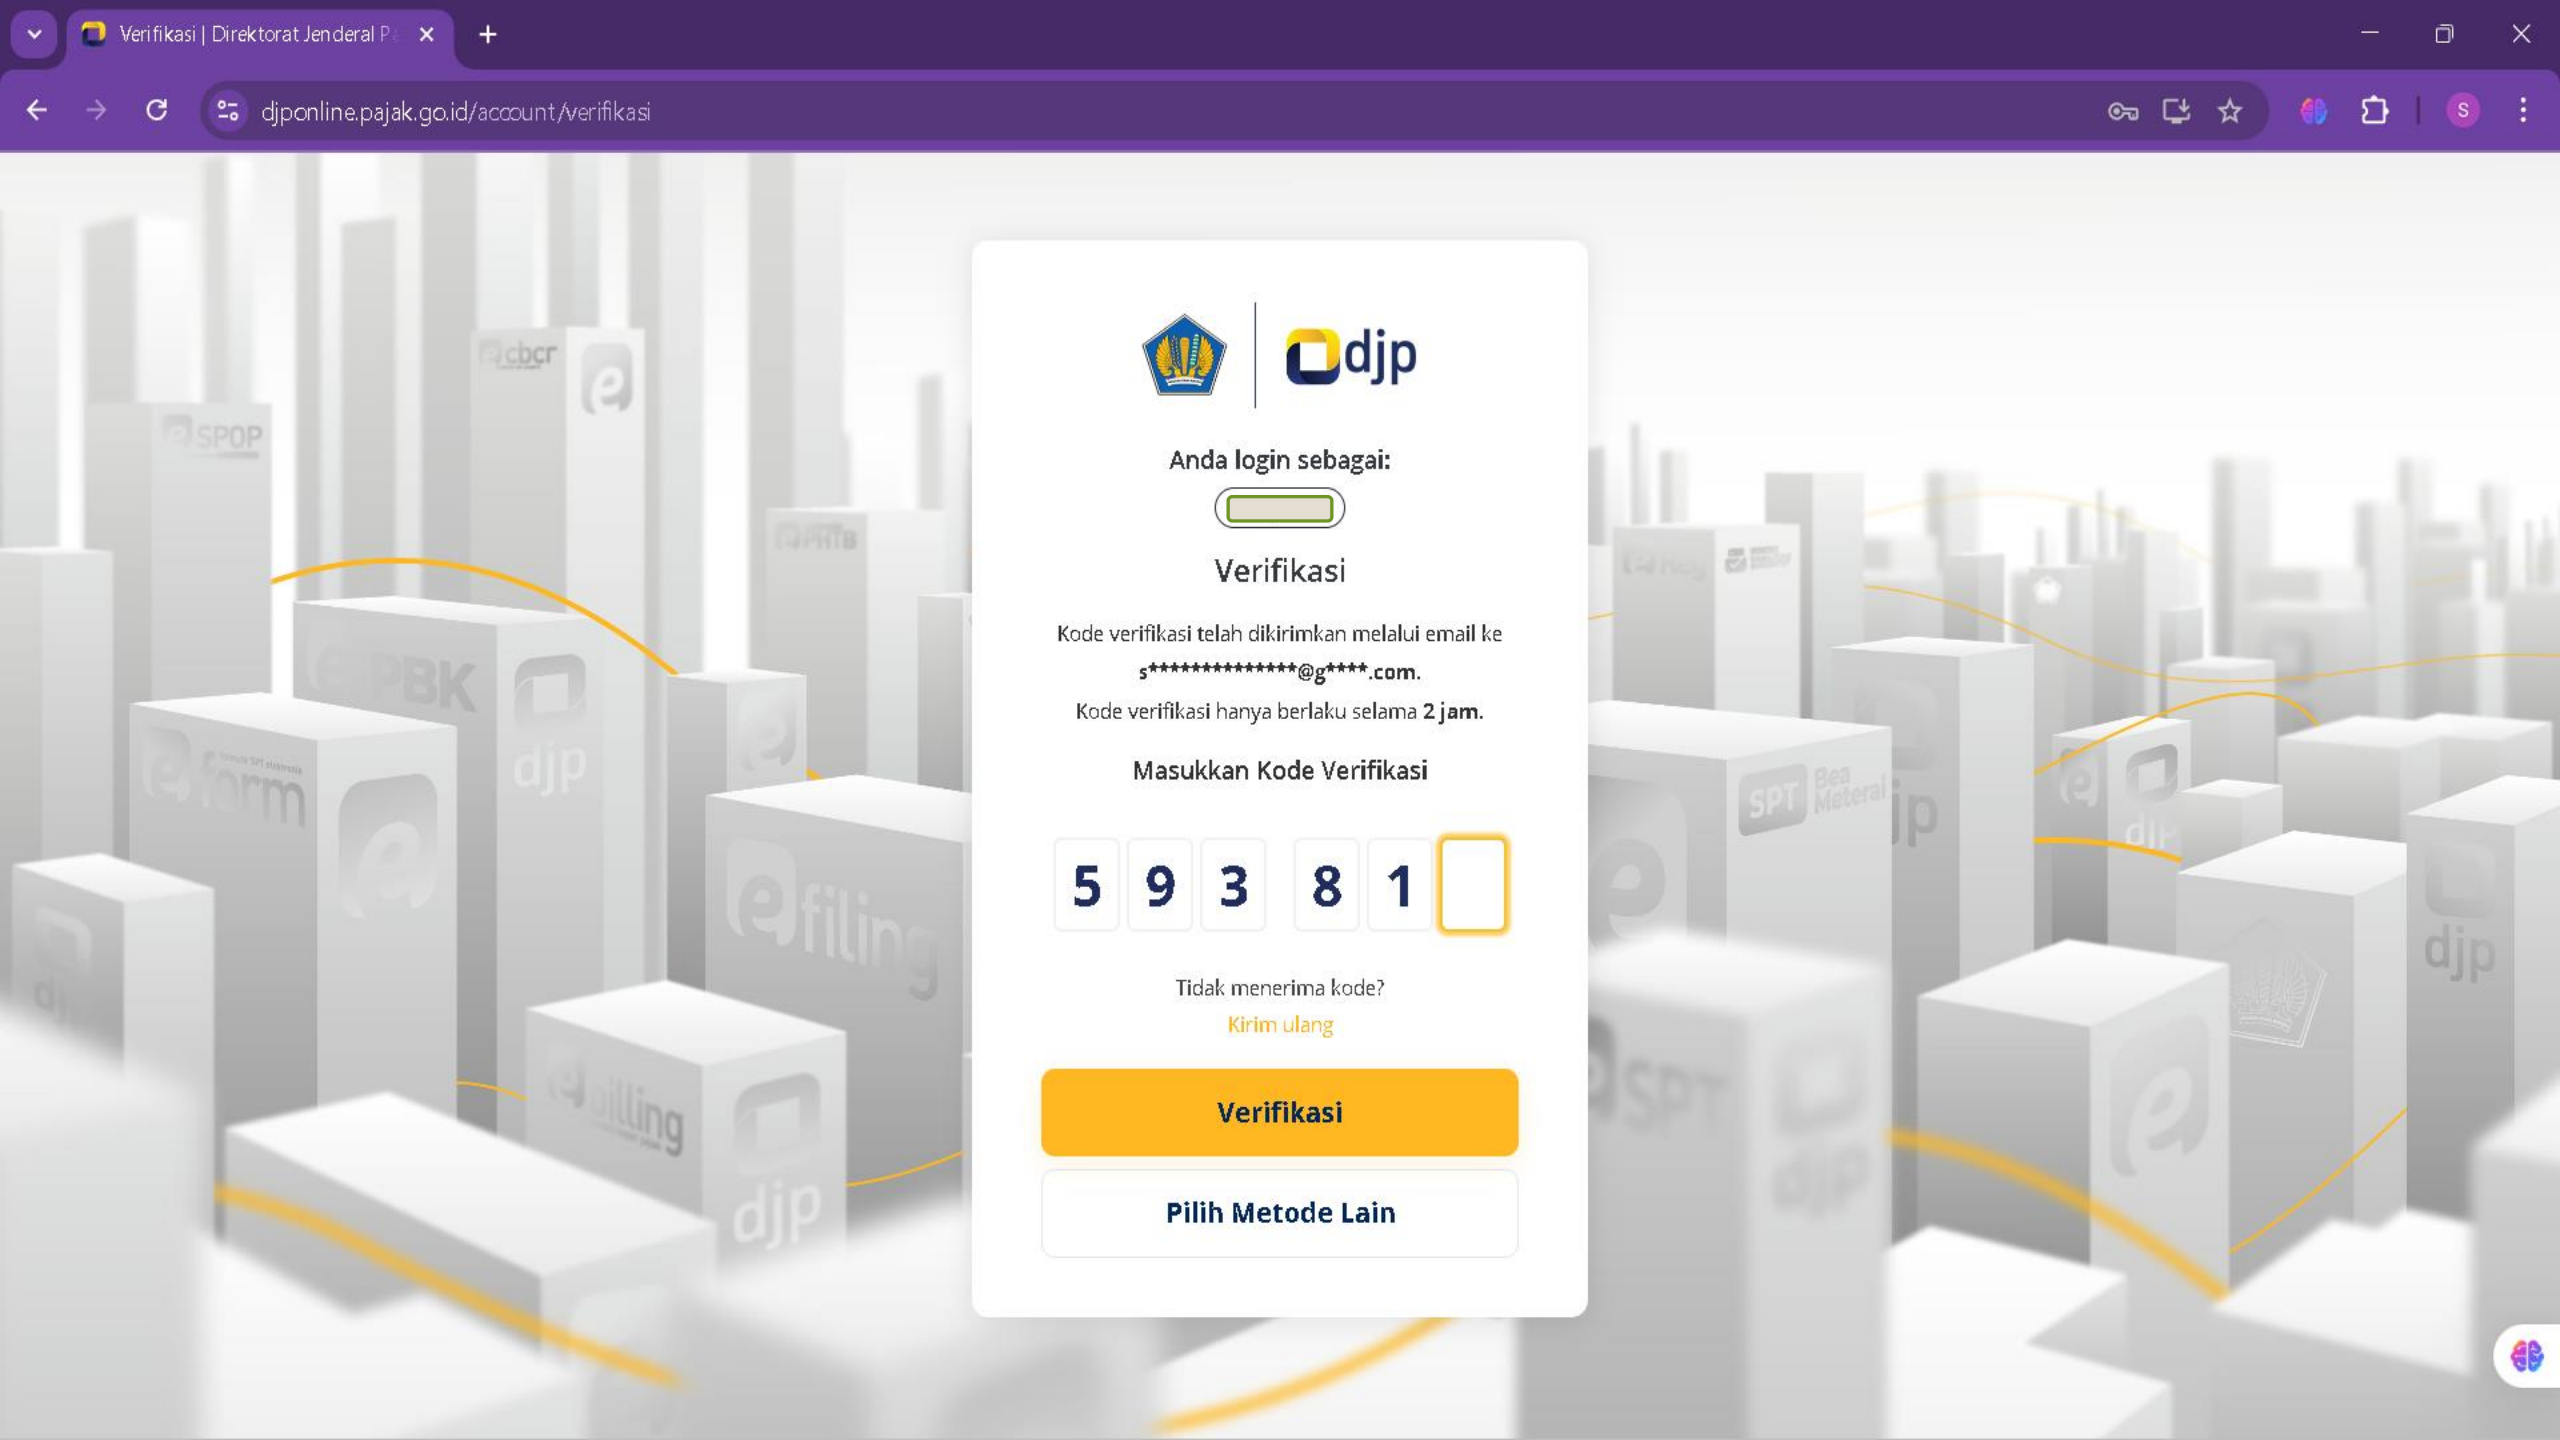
Verifikasi | Direktorat Jenderal P

djponline.pajak.go.id/account/verifikasi

djp

Anda login sebagai:

Verifikasi

Kode verifikasi telah dikirimkan melalui email ke s**************@g****.com.
Kode verifikasi hanya berlaku selama 2 jam.

Masukkan Kode Verifikasi

5 9 3 8 1

Tidak menerima kode?
Kirim ulang

Verifikasi

Pilih Metode Lain

S

cbcr
SPOP
PBK
djp
e-form
e-filing
e-billing
djp
SPT Bea Meterai
djp
SPT
djp